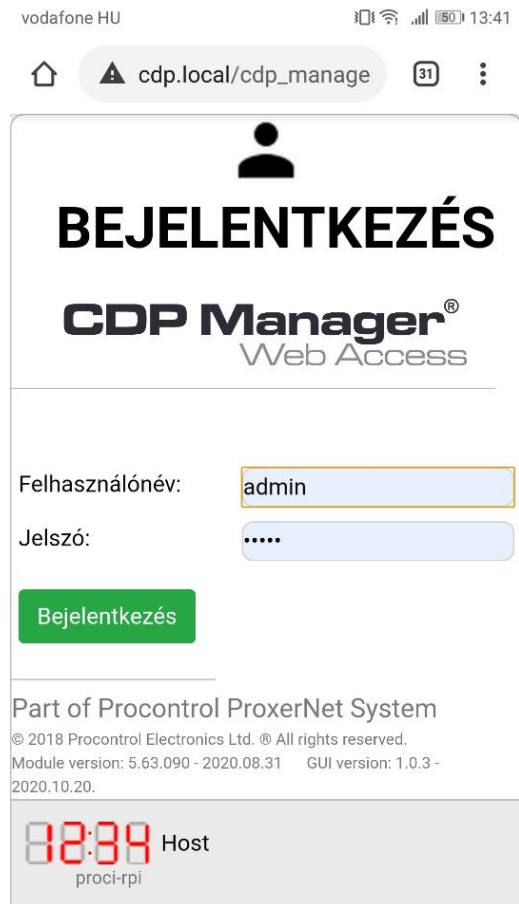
vodafone HU 50 13:41

cdp.local/cdp_manage 31

BEJELENTKEZÉS

CDP Manager®
Web Access

Felhasználónév: admin

Jelszó: •••••

Bejelentkezés

Part of Procontrol ProxerNet System

© 2018 Procontrol Electronics Ltd. ® All rights reserved.
Module version: 5.63.090 - 2020.08.31 GUI version: 1.0.3 - 2020.10.20.

12:34 Host
proci-rpi